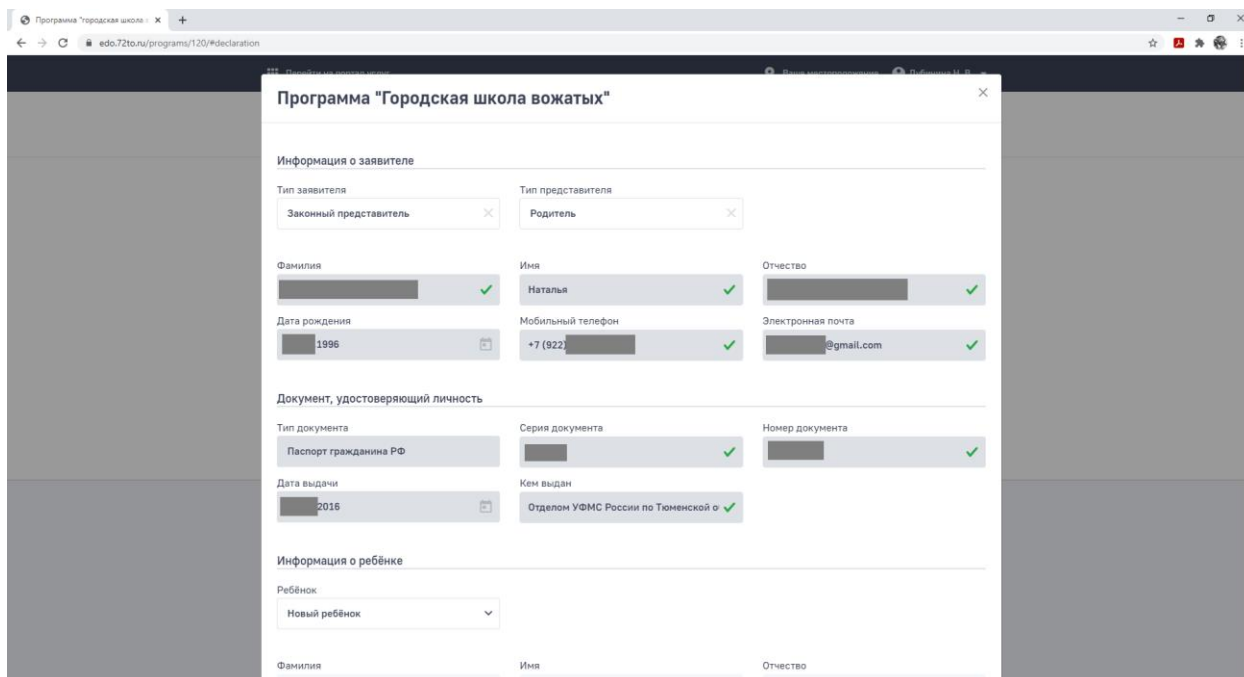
Программа "Городская школа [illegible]

edo.72to.ru/programs/120/#declaration

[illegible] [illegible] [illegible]

Программа "Городская школа вожатых"

Информация о заявителе

Тип заявителя
Законный представитель

Тип представителя
Родитель

Фамилия
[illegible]

Имя
Наталья

Отчество
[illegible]

Дата рождения
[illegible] 1996

Мобильный телефон
+7 (922) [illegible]

Электронная почта
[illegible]@gmail.com

Документ, удостоверяющий личность

Тип документа
Паспорт гражданина РФ

Серия документа
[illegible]

Номер документа
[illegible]

Дата выдачи
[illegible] 2016

Кем выдан
Отделом УФМС России по Тюменской о

Информация о ребёнке

Ребёнок
Новый ребёнок

Фамилия

Имя

Отчество